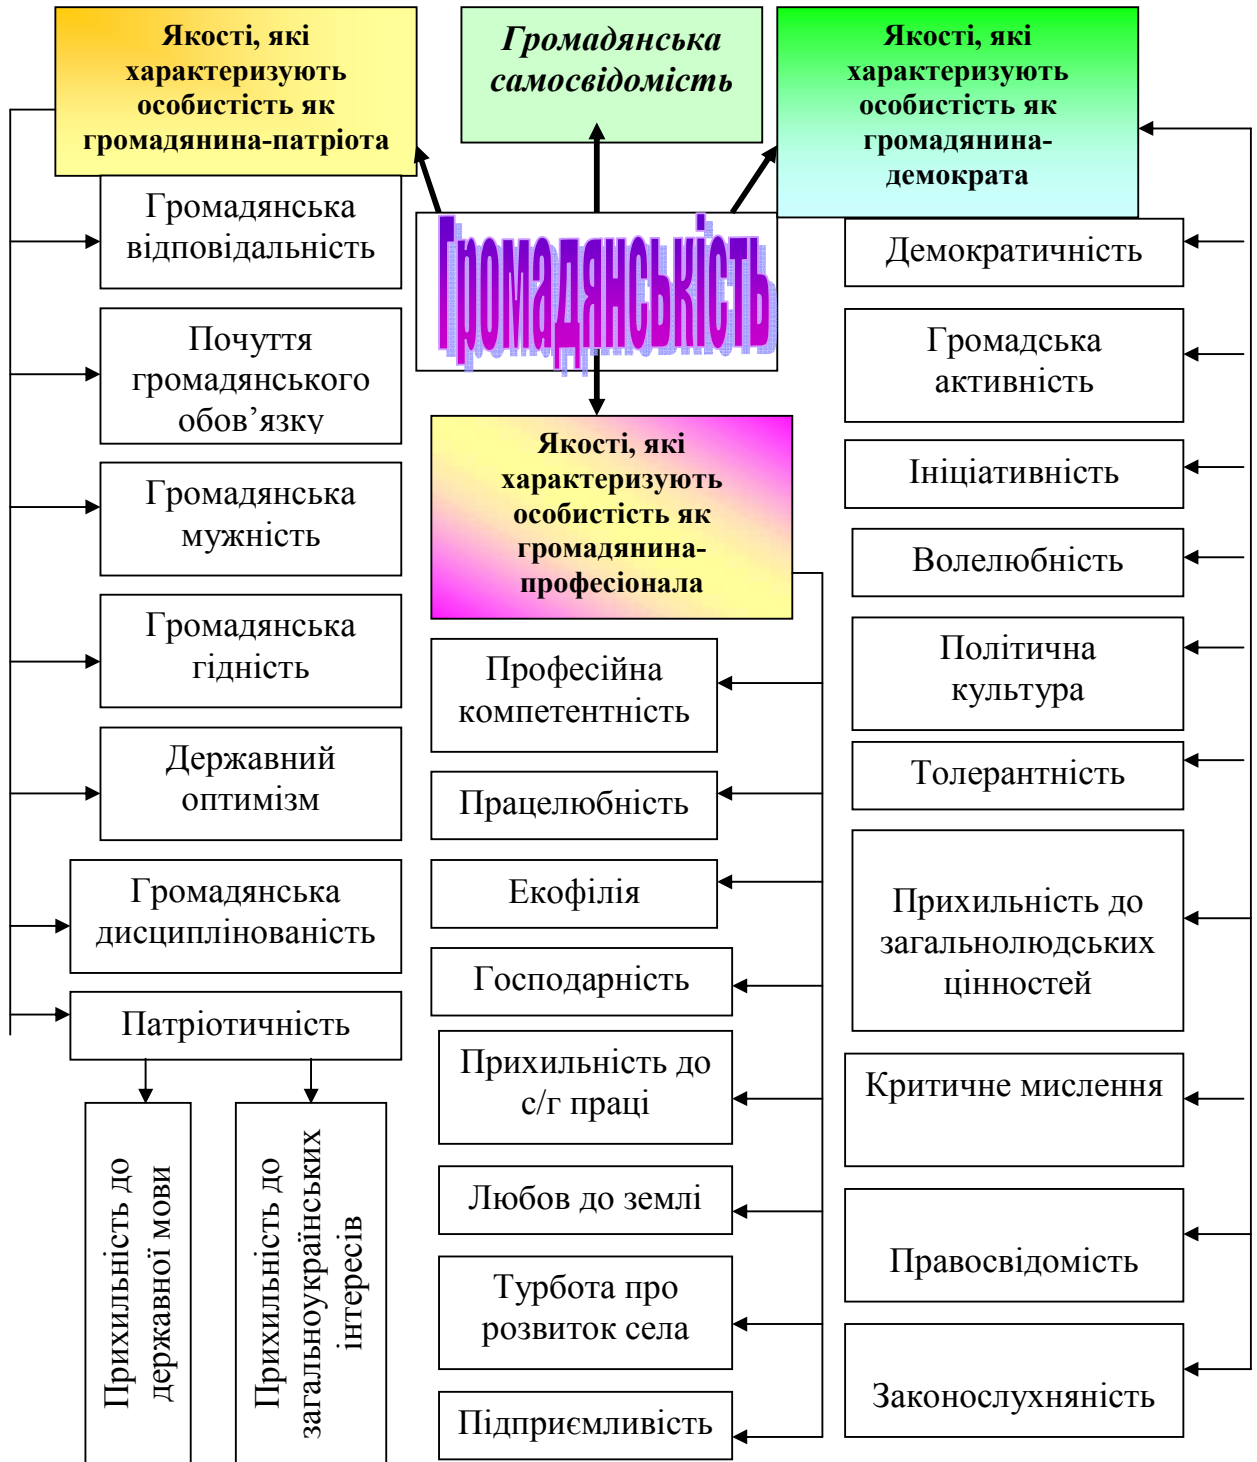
Якості, які характеризують особистість як громадянина-патріота

Громадянська самосвідомість

Якості, які характеризують особистість як громадянина-демократа

Громадянськість

Громадянська відповідальність

Почуття громадянського обов’язку

Громадянська мужність

Громадянська гідність

Державний оптимізм

Громадянська дисциплінованість

Патріотичність

Прихильність до державної мови

Прихильність до загальноукраїнських інтересів

Якості, які характеризують особистість як громадянина-професіонала

Професійна компетентність

Працелюбність

Екофілія

Господарність

Прихильність до с/г праці

Любов до землі

Турбота про розвиток села

Підприємливість

Демократичність

Громадська активність

Ініціативність

Волелюбність

Політична культура

Толерантність

Прихильність до загальнолюдських цінностей

Критичне мислення

Правосвідомість

Законослухняність